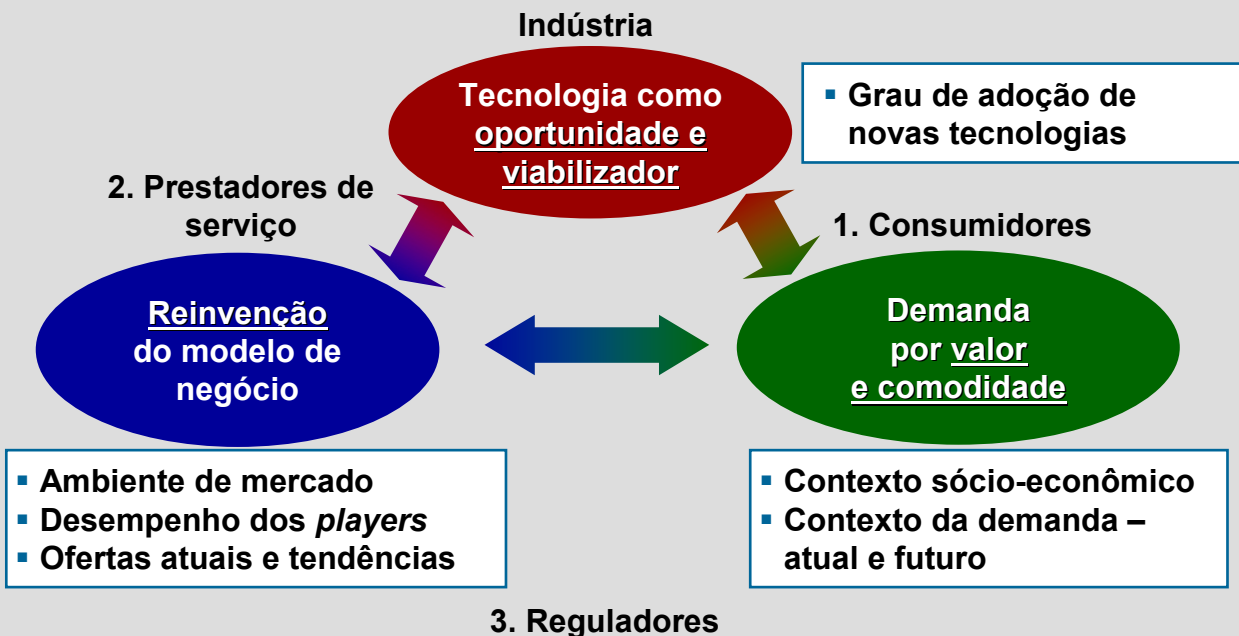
Indústria

Tecnologia como oportunidade e viabilizador

▪ Grau de adoção de novas tecnologias

2. Prestadores de serviço

1. Consumidores

Reinvenção do modelo de negócio

Demanda por valor e comodidade

▪ Ambiente de mercado
▪ Desempenho dos *players*
▪ Ofertas atuais e tendências

▪ Contexto sócio-econômico
▪ Contexto da demanda – atual e futuro

3. Reguladores